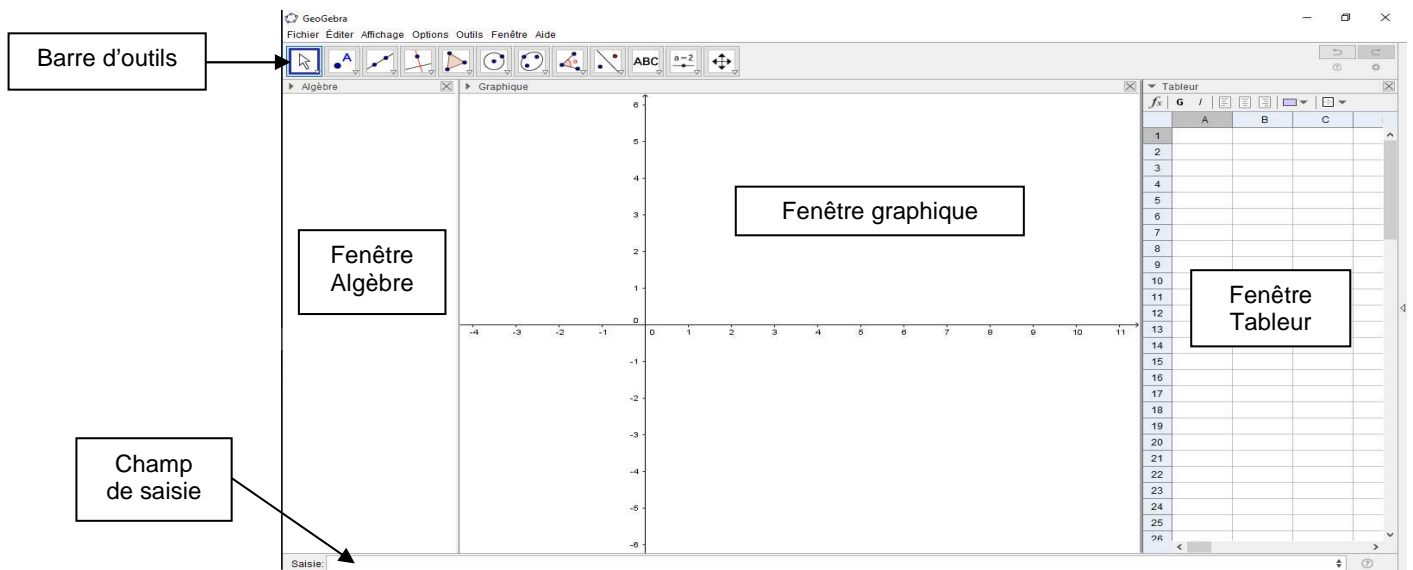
GeoGebra

Fichier Éditer Affichage Options Outils Fenêtre Aide

Barre d'outils

ABC $a=2$

Algèbre

Graphique

Tableur

$f_x$ G I

| | A | B | C |
|---|---|---|---|
| 1 | | | |
| 2 | | | |
| 3 | | | |
| 4 | | | |
| 5 | | | |
| 6 | | | |
| 7 | | | |
| 8 | | | |
| 9 | | | |
| 10 | | | |
| 11 | | | |
| 12 | | | |
| 13 | | | |
| 14 | | | |
| 15 | | | |
| 16 | | | |
| 17 | | | |
| 18 | | | |
| 19 | | | |
| 20 | | | |
| 21 | | | |
| 22 | | | |
| 23 | | | |
| 24 | | | |
| 25 | | | |
| 26 | | | |

Fenêtre graphique

Fenêtre Algèbre

Fenêtre Tableur

6 5 4 3 2 1 0 -1 -2 -3 -4 -5 -6

-4 -3 -2 -1 0 1 2 3 4 5 6 7 8 9 10 11

Champ de saisie

Saisie: